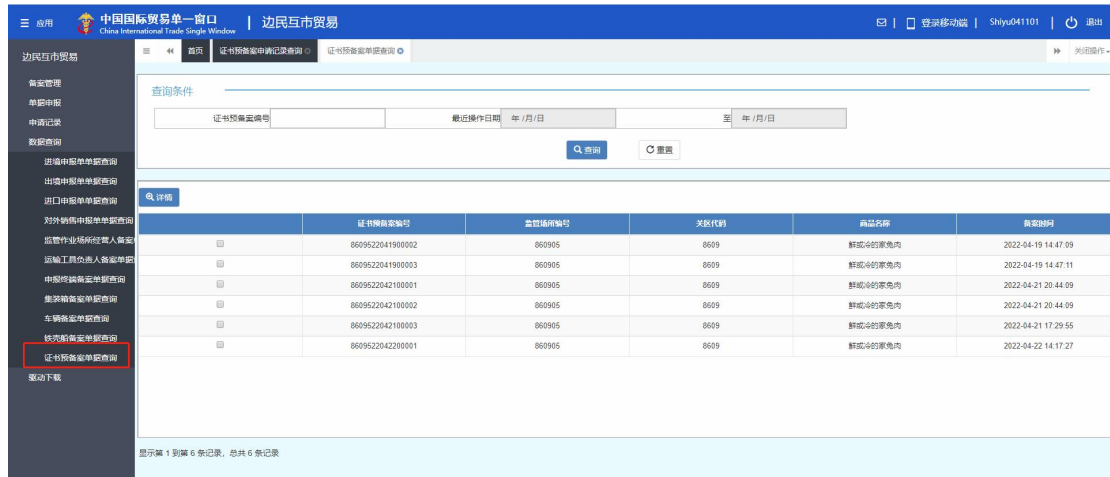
≡ 应用 中国国际贸易单一窗口 China International Trade Single Window | 边民互市贸易

✉ | ▯ 登录移动端 | Shiyu041101 | ⏻ 退出

边民互市贸易

≡ ◀◀ 首页 证书预备案申请记录查询 ⊗ 证书预备案单据查询 ⊗ ▶▶ 关闭操作▾

备案管理
单据申报
申请记录
数据查询
进境申报单单据查询
出境申报单单据查询
进口申报单单据查询
对外销售申报单单据查询
监管作业场所经营人备案
运输工具负责人备案单据
申报终端备案单据查询
集装箱备案单据查询
车辆备案单据查询
铁壳船备案单据查询
证书预备案单据查询
驱动下载

查询条件

证书预备案编号 | 最近操作日期 年/月/日 | 至 年/月/日

查询 重置

详情

| | 证书预备案编号 | 监管场所编号 | 关区代码 | 商品名称 | 备案时间 |
|---|---|---|---|---|---|
| ▢ | 8609522041900002 | 860905 | 8609 | 鲜或冷的家兔肉 | 2022-04-19 14:47:09 |
| ▢ | 8609522041900003 | 860905 | 8609 | 鲜或冷的家兔肉 | 2022-04-19 14:47:11 |
| ▢ | 8609522042100001 | 860905 | 8609 | 鲜或冷的家兔肉 | 2022-04-21 20:44:09 |
| ▢ | 8609522042100002 | 860905 | 8609 | 鲜或冷的家兔肉 | 2022-04-21 20:44:09 |
| ▢ | 8609522042100003 | 860905 | 8609 | 鲜或冷的家兔肉 | 2022-04-21 17:29:55 |
| ▢ | 8609522042200001 | 860905 | 8609 | 鲜或冷的家兔肉 | 2022-04-22 14:17:27 |

显示第 1 到第 6 条记录，总共 6 条记录